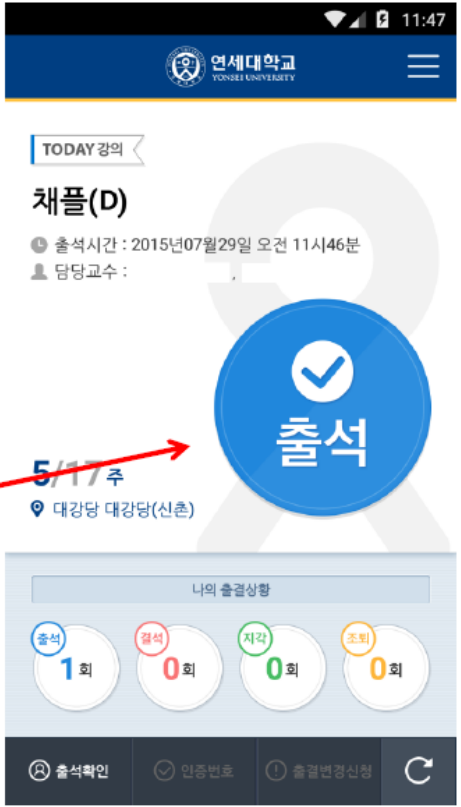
11:47

연세대학교
YONSEI UNIVERSITY

TODAY 강의

채플(D)

출석시간 : 2015년07월29일 오전 11시46분
담당교수 :

출석

5/17 주

대강당 대강당(신촌)

나의 출결상황

출석 1회

결석 0회

지각 0회

조퇴 0회

출석확인
인증번호
출결변경신청